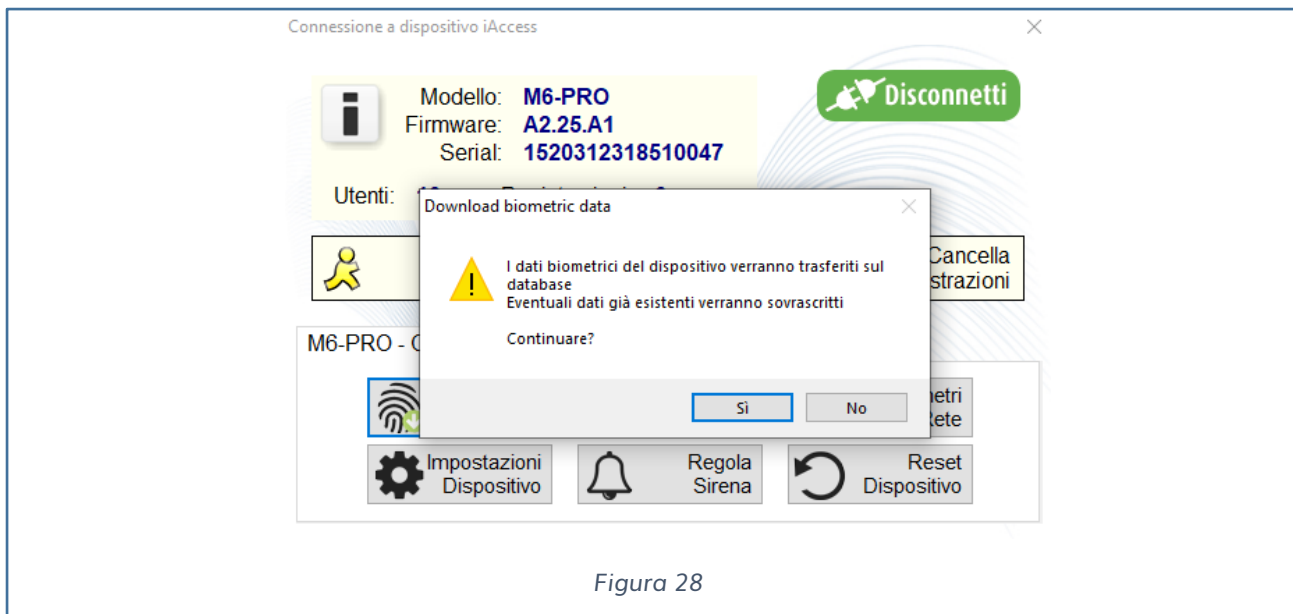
Connessione a dispositivo iAccess

Modello: M6-PRO
Firmware: A2.25.A1
Serial: 1520312318510047

Disconnetti

Utenti: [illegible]

Cancella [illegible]strazioni

M6-PRO - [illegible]

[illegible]metri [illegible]ete

Impostazioni Dispositivo

Regola Sirena

Reset Dispositivo

Download biometric data

I dati biometrici del dispositivo verranno trasferiti sul database
Eventuali dati già esistenti verranno sovrascritti

Continuare?

Sì

No

Figura 28